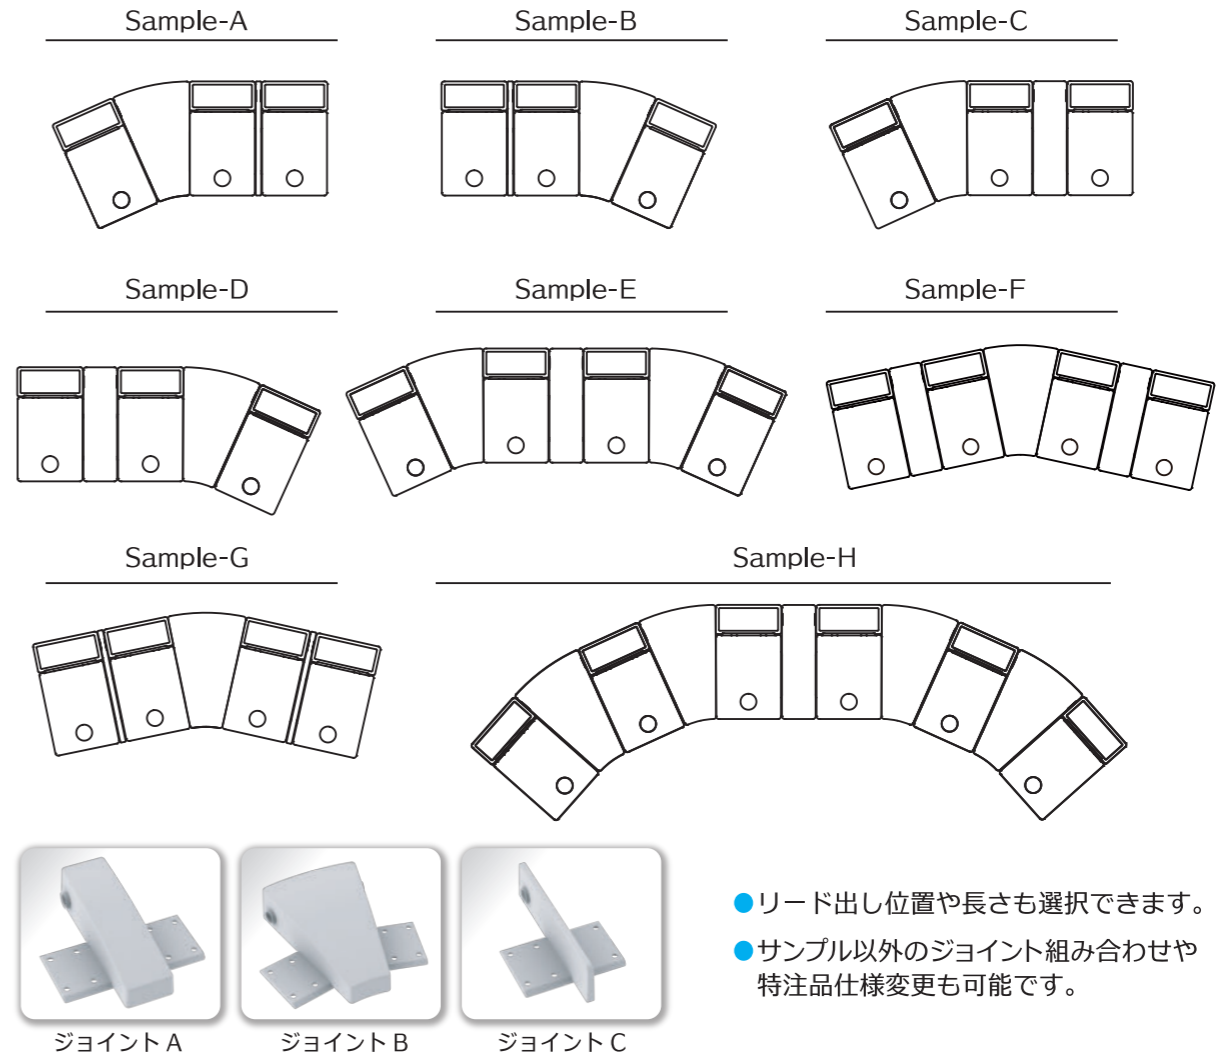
Sample-A

Sample-B

Sample-C

Sample-D

Sample-E

Sample-F

Sample-G

Sample-H

ジョイント A

ジョイント B

ジョイント C

●リード出し位置や長さも選択できます。

●サンプル以外のジョイント組み合わせや特注品仕様変更も可能です。